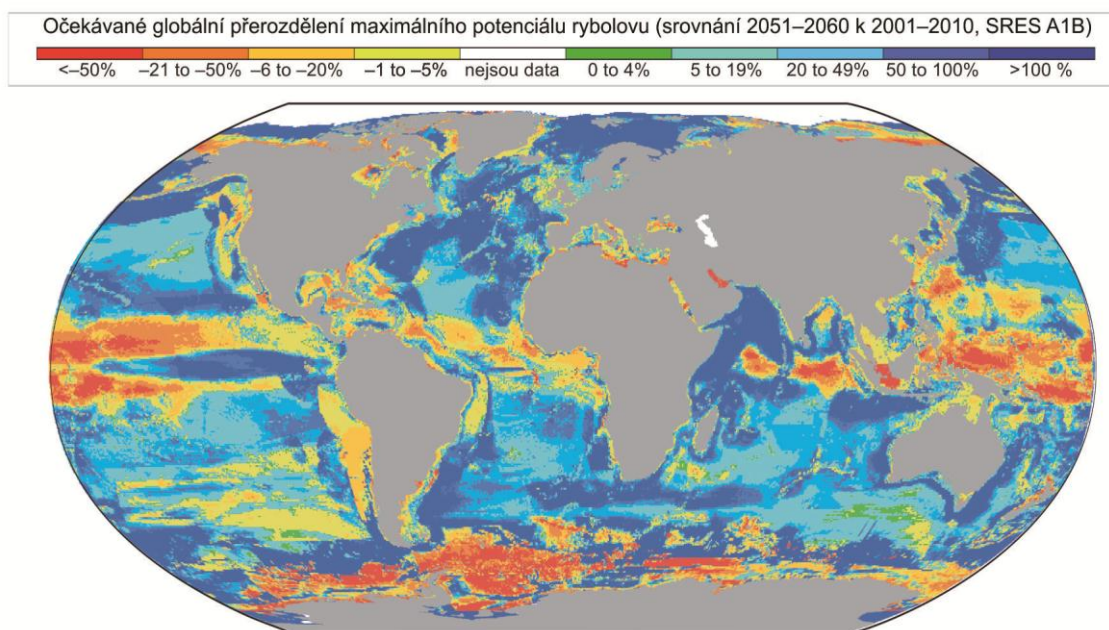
Očekávané globální přerozdělení maximálního potenciálu rybolovu (srovnání 2051–2060 k 2001–2010, SRES A1B)

<–50% –21 to –50% –6 to –20% –1 to –5% nejsou data 0 to 4% 5 to 19% 20 to 49% 50 to 100% >100 %